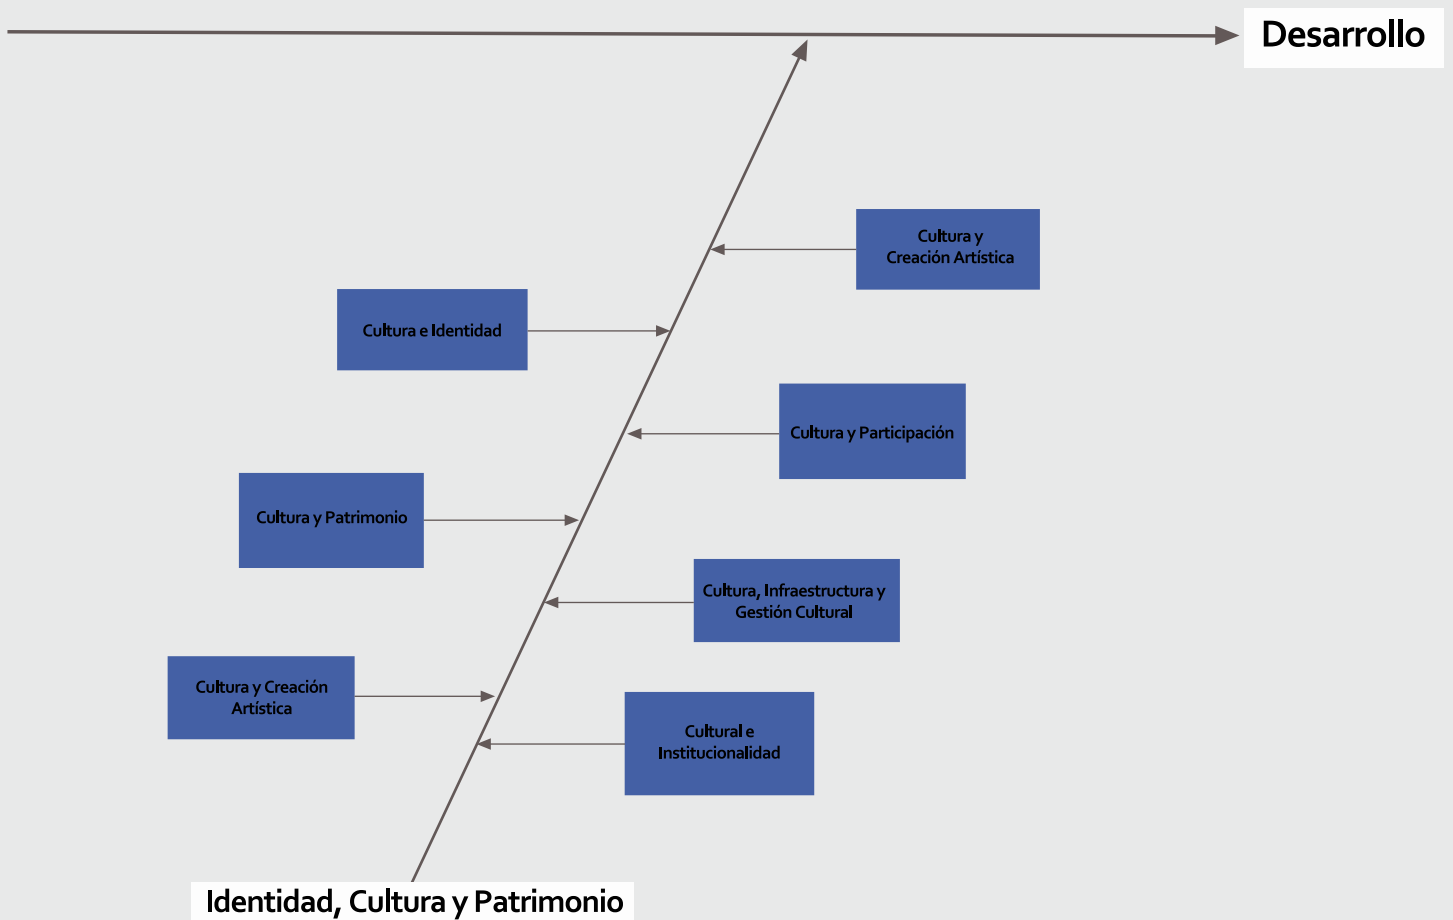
Desarrollo

Cultura y Creación Artística

Cultura e Identidad

Cultura y Participación

Cultura y Patrimonio

Cultura, Infraestructura y Gestión Cultural

Cultura y Creación Artística

Cultural e Institucionalidad

Identidad, Cultura y Patrimonio